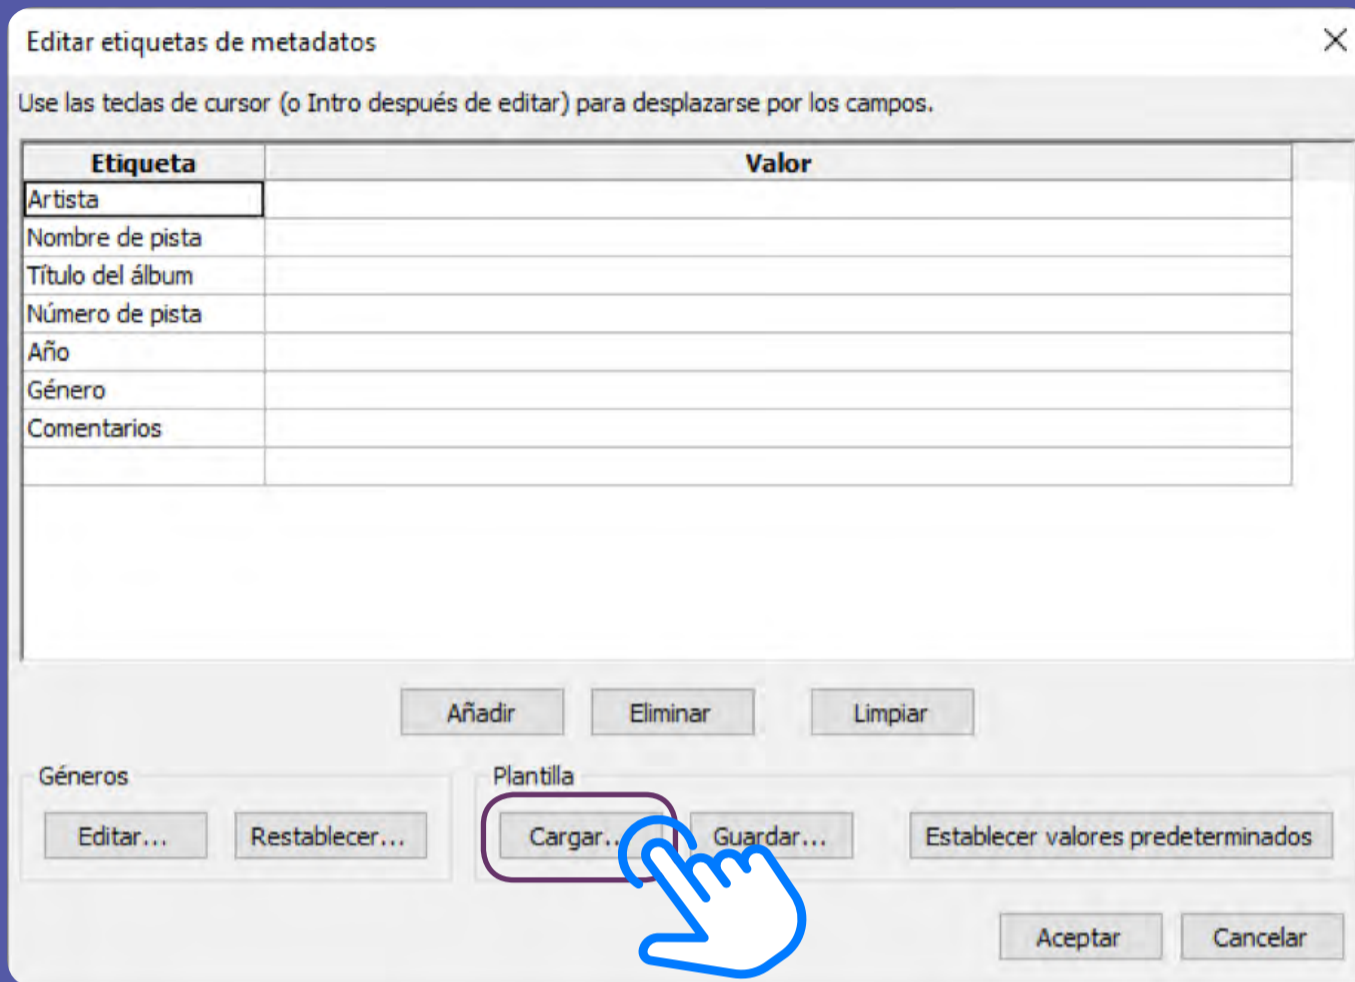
Editar etiquetas de metadatos

Use las teclas de cursor (o Intro después de editar) para desplazarse por los campos.

| Etiqueta | Valor |
|---|---|
| Artista | |
| Nombre de pista | |
| Título del álbum | |
| Número de pista | |
| Año | |
| Género | |
| Comentarios | |
| | |

Añadir Eliminar Limpiar

Géneros
Editar... Restablecer...

Plantilla
Cargar... Guardar... Establecer valores predeterminados

Aceptar Cancelar